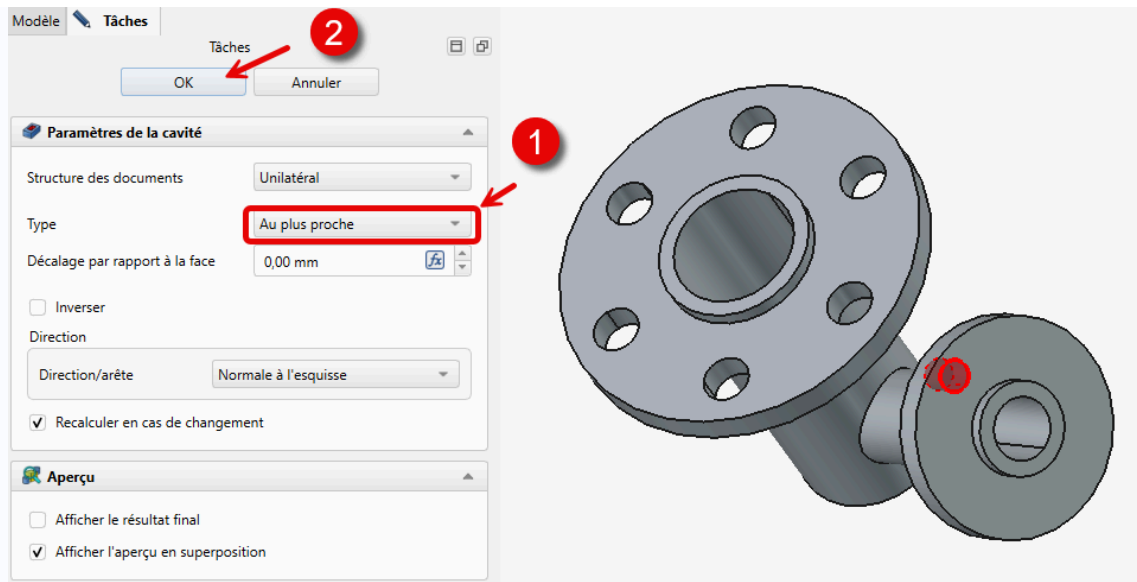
Modèle Tâches

Tâches

2

OK Annuler

Paramètres de la cavité

1

Structure des documents Unilatéral

Type Au plus proche

Décalage par rapport à la face 0,00 mm

Inverser

Direction

Direction/arête Normale à l'esquisse

Recalculer en cas de changement

Aperçu

Afficher le résultat final

Afficher l'aperçu en superposition